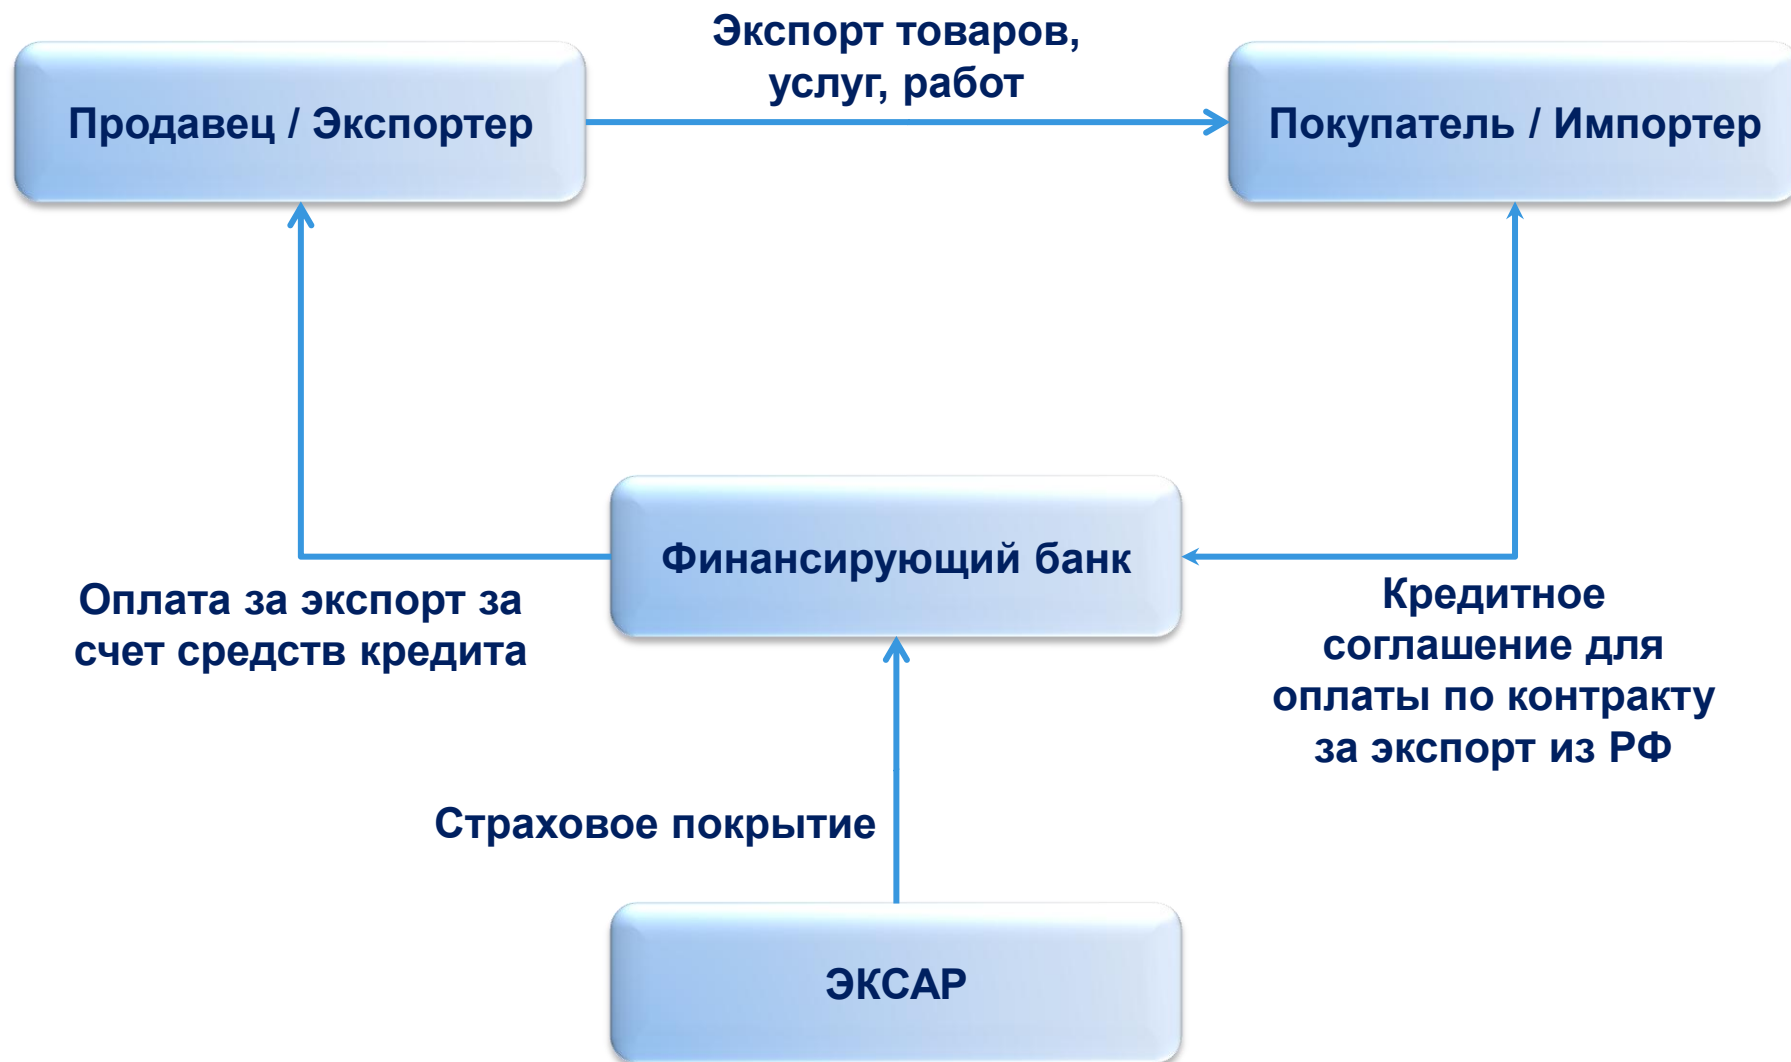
Продавец / Экспортер

Экспорт товаров, услуг, работ

Покупатель / Импортер

Финансирующий банк

Оплата за экспорт за счет средств кредита

Кредитное соглашение для оплаты по контракту за экспорт из РФ

Страховое покрытие

ЭКСАР